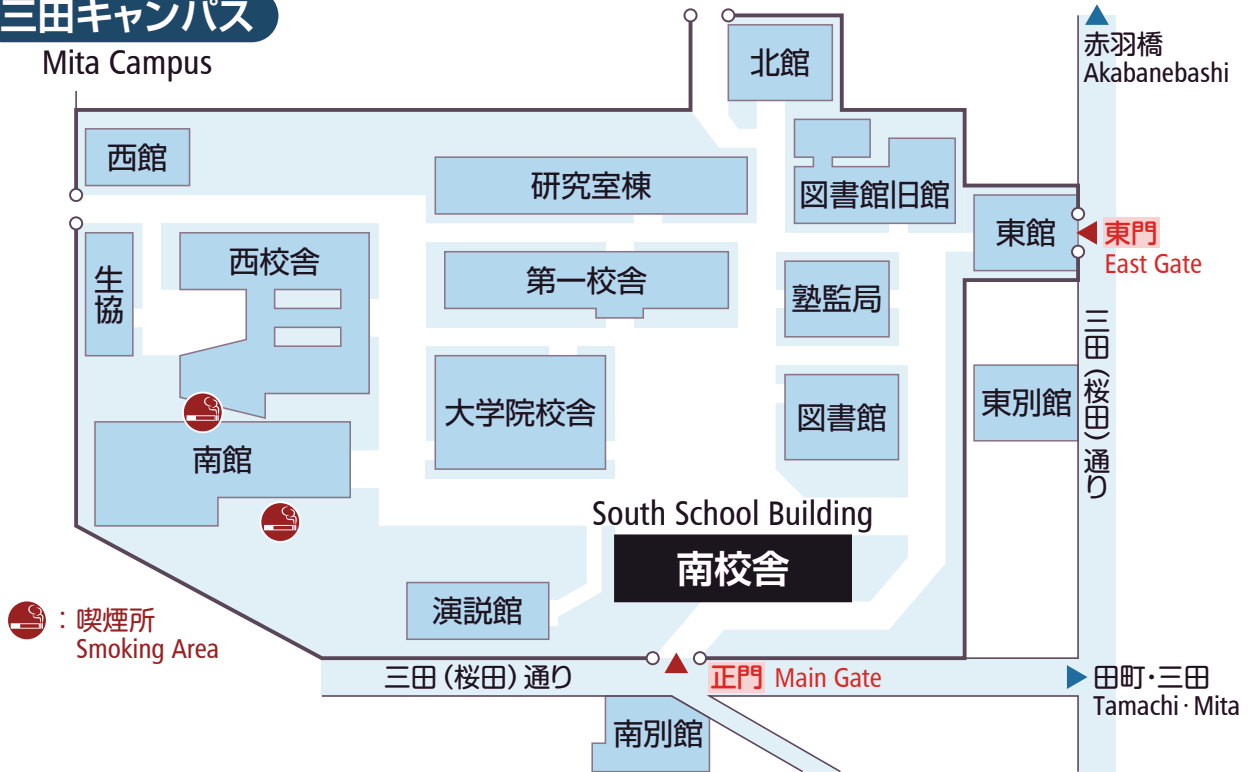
三田キャンパス
Mita Campus

北館
赤羽橋
Akabanebashi
西館
研究室棟
図書館旧館
東館
東門
East Gate
西校舎
第一校舎
生協
塾監局
三田（桜田）通り
大学院校舎
図書館
東別館
南館
South School Building
南校舎
演説館
：喫煙所
Smoking Area
三田（桜田）通り
正門 Main Gate
田町・三田
Tamachi · Mita
南別館